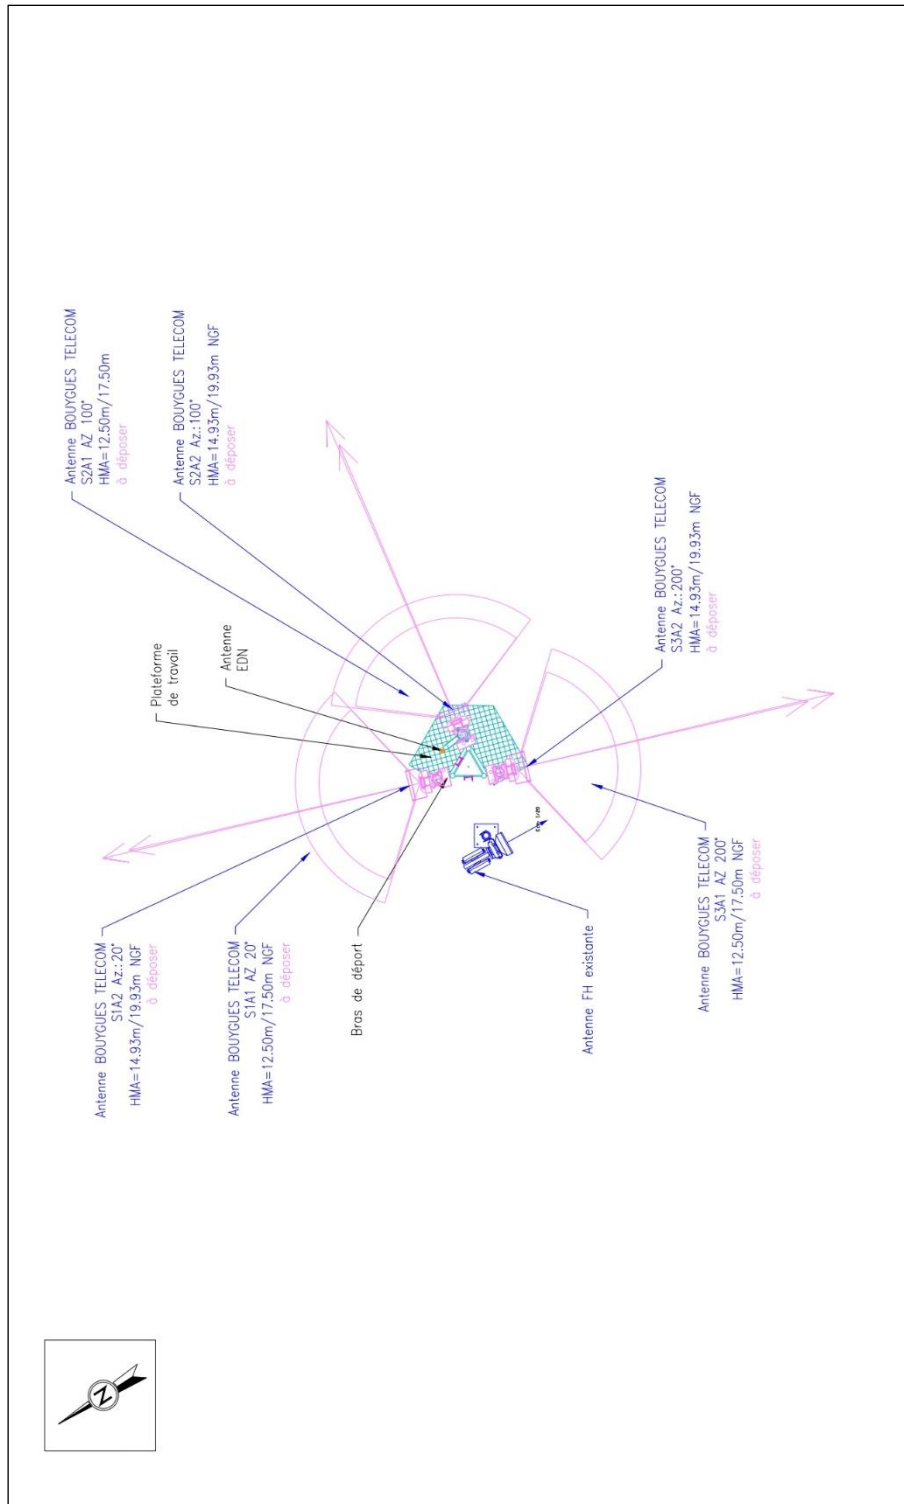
Antenne BOUYGUES TELECOM
S2A1 AZ 100°
HMA=12.50m/17.50m
à déposer

Antenne BOUYGUES TELECOM
S2A2 Az.:100°
HMA=14.93m/19.93m NGF
à déposer

Plateforme de travail

Antenne EDN

Antenne BOUYGUES TELECOM
S3A2 Az.:200°
HMA=14.93m/19.93m NGF
à déposer

Antenne BOUYGUES TELECOM
S1A2 Az.:20°
HMA=14.93m/19.93m NGF
à déposer

Antenne BOUYGUES TELECOM
S1A1 AZ 20°
HMA=12.50m/17.50m NGF
à déposer

Bras de déport

Antenne FH existante

Antenne BOUYGUES TELECOM
S3A1 AZ 200°
HMA=12.50m/17.50m NGF
à déposer

N